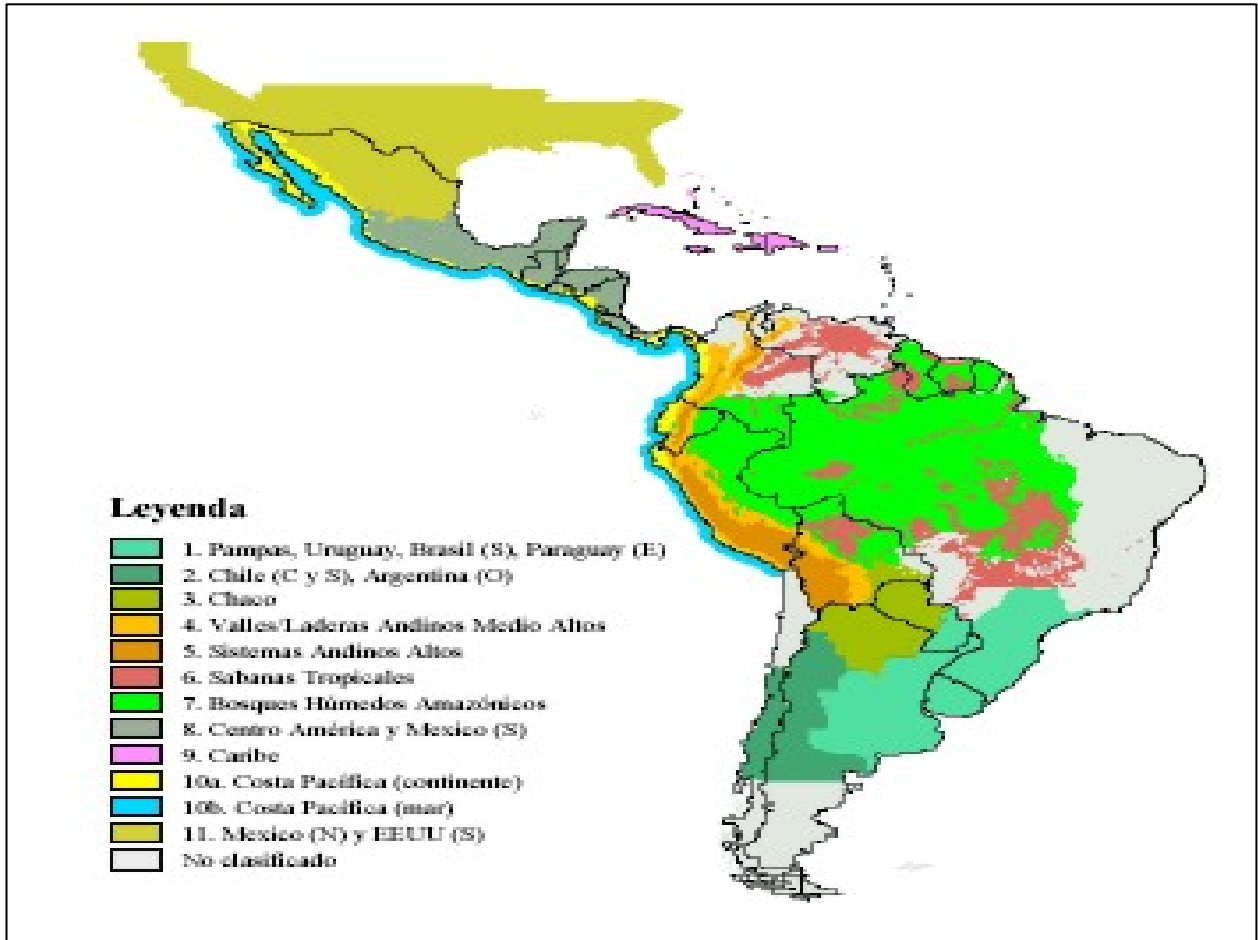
Leyenda

1. Pampas, Uruguay, Brasil (S), Paraguay (E)
2. Chile (C y S), Argentina (O)
3. Chaco
4. Valles/Laderas Andinos Medio Altos
5. Sistemas Andinos Altos
6. Sábanas Tropicales
7. Bosques Húmedos Amazónicos
8. Centro América y Mexico (S)
9. Caribe
10a. Costa Pacifica (continente)
10b. Costa Pacifica (mar)
11. Mexico (N) y EEUU (S)
No clasificado